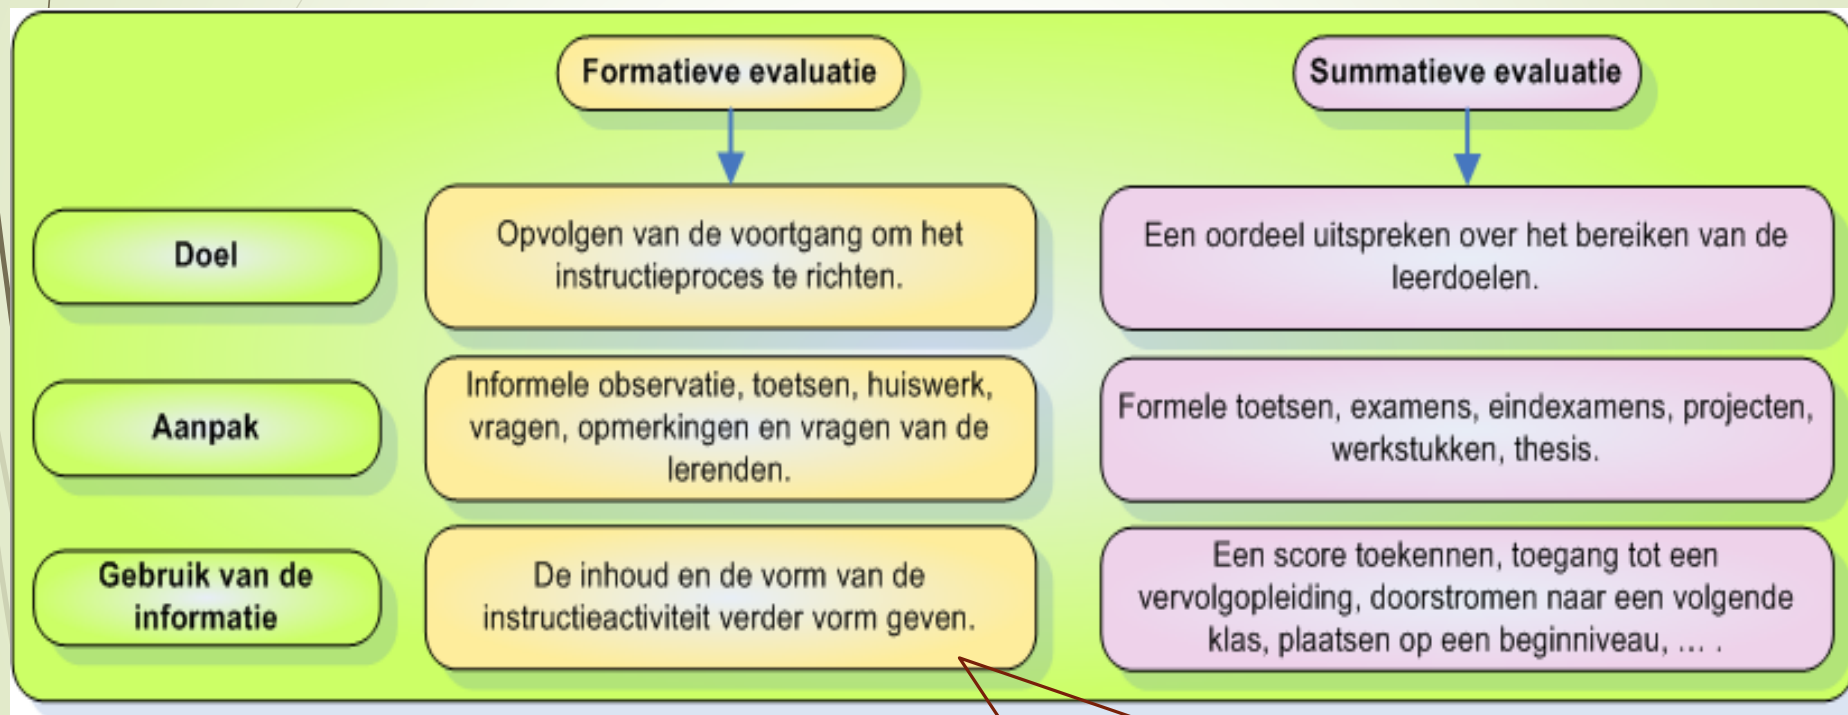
| | Formatieve evaluatie | Summatieve evaluatie |
|---|---|---|
| Doel | Opvolgen van de voortgang om het instructieproces te richten. | Een oordeel uitspreken over het bereiken van de leerdoelen. |
| Aanpak | Informele observatie, toetsen, huiswerk, vragen, opmerkingen en vragen van de lerenden. | Formele toetsen, examens, eindexamens, projecten, werkstukken, thesis. |
| Gebruik van de informatie | De inhoud en de vorm van de instructieactiviteit verder vorm geven. | Een score toekennen, toegang tot een vervolgopleiding, doorstromen naar een volgende klas, plaatsen op een beginniveau, ... . |